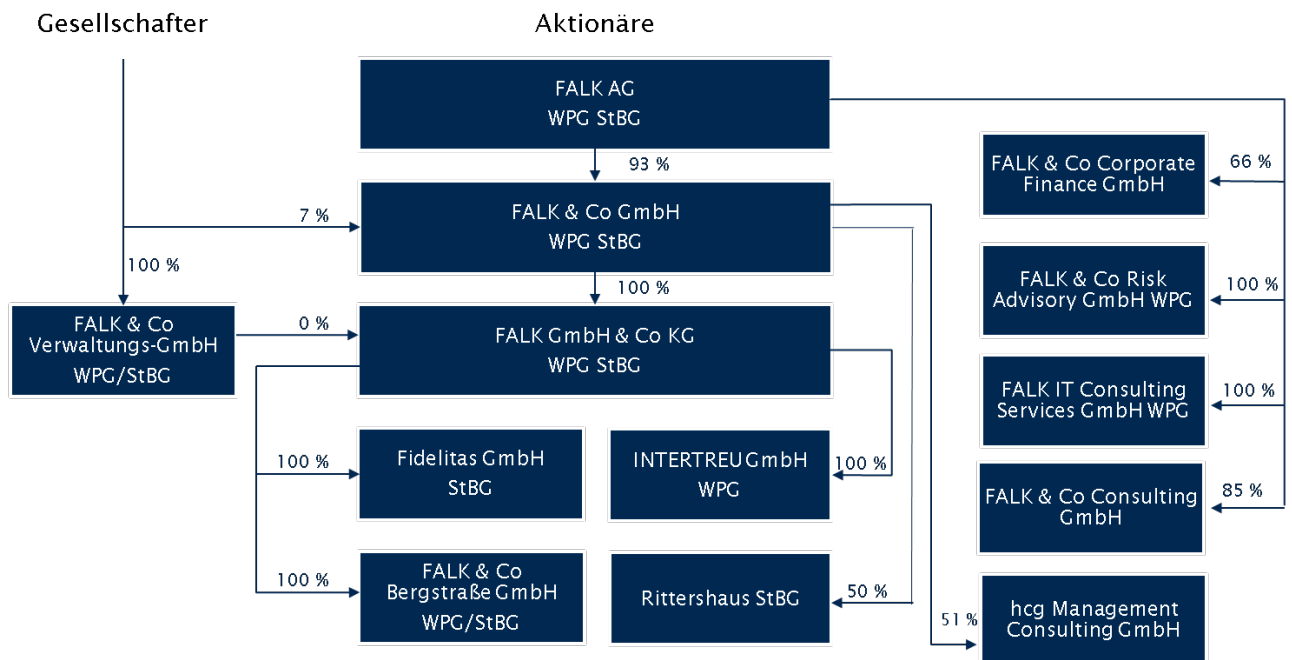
Gesellschafter

Aktionäre

FALK AG
WPG StBG

93 %

FALK & Co GmbH
WPG StBG

7 %

100 %

100 %

FALK & Co
Verwaltungs-GmbH
WPG/StBG

0 %

FALK GmbH & Co KG
WPG StBG

100 %

Fidelitas GmbH
StBG

INTERTREU GmbH
WPG

100 %

100 %

FALK & Co
Bergstraße GmbH
WPG/StBG

Rittershaus StBG

50 %

51 %

hcg Management
Consulting GmbH

FALK & Co Corporate
Finance GmbH

66 %

FALK & Co Risk
Advisory GmbH WPG

100 %

FALK IT Consulting
Services GmbH WPG

100 %

FALK & Co Consulting
GmbH

85 %